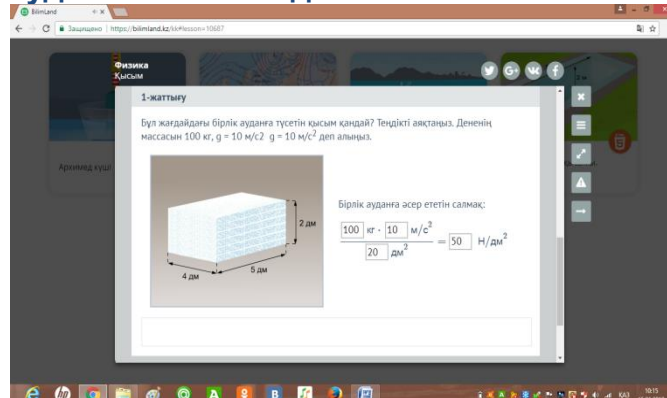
Bilimland

Защищено | https://bilimland.kz/kk#lesson=10607

Физика
Қысым

Архимед күші

1-жаттығу

Бұл жағдайдағы бірлік ауданға түсетін қысым қандай? Теңдікті аяқтаңыз. Дененің массасын 100 кг, g = 10 м/с2 g = 10 м/с$^2$ деп алыңыз.

2 дм
5 дм
4 дм

Бірлік ауданға әсер ететін салмақ:

$\frac{100 \text{ кг} \cdot 10 \text{ м/с}^2}{20 \text{ дм}^2} = 50 \text{ Н/дм}^2$

10:15